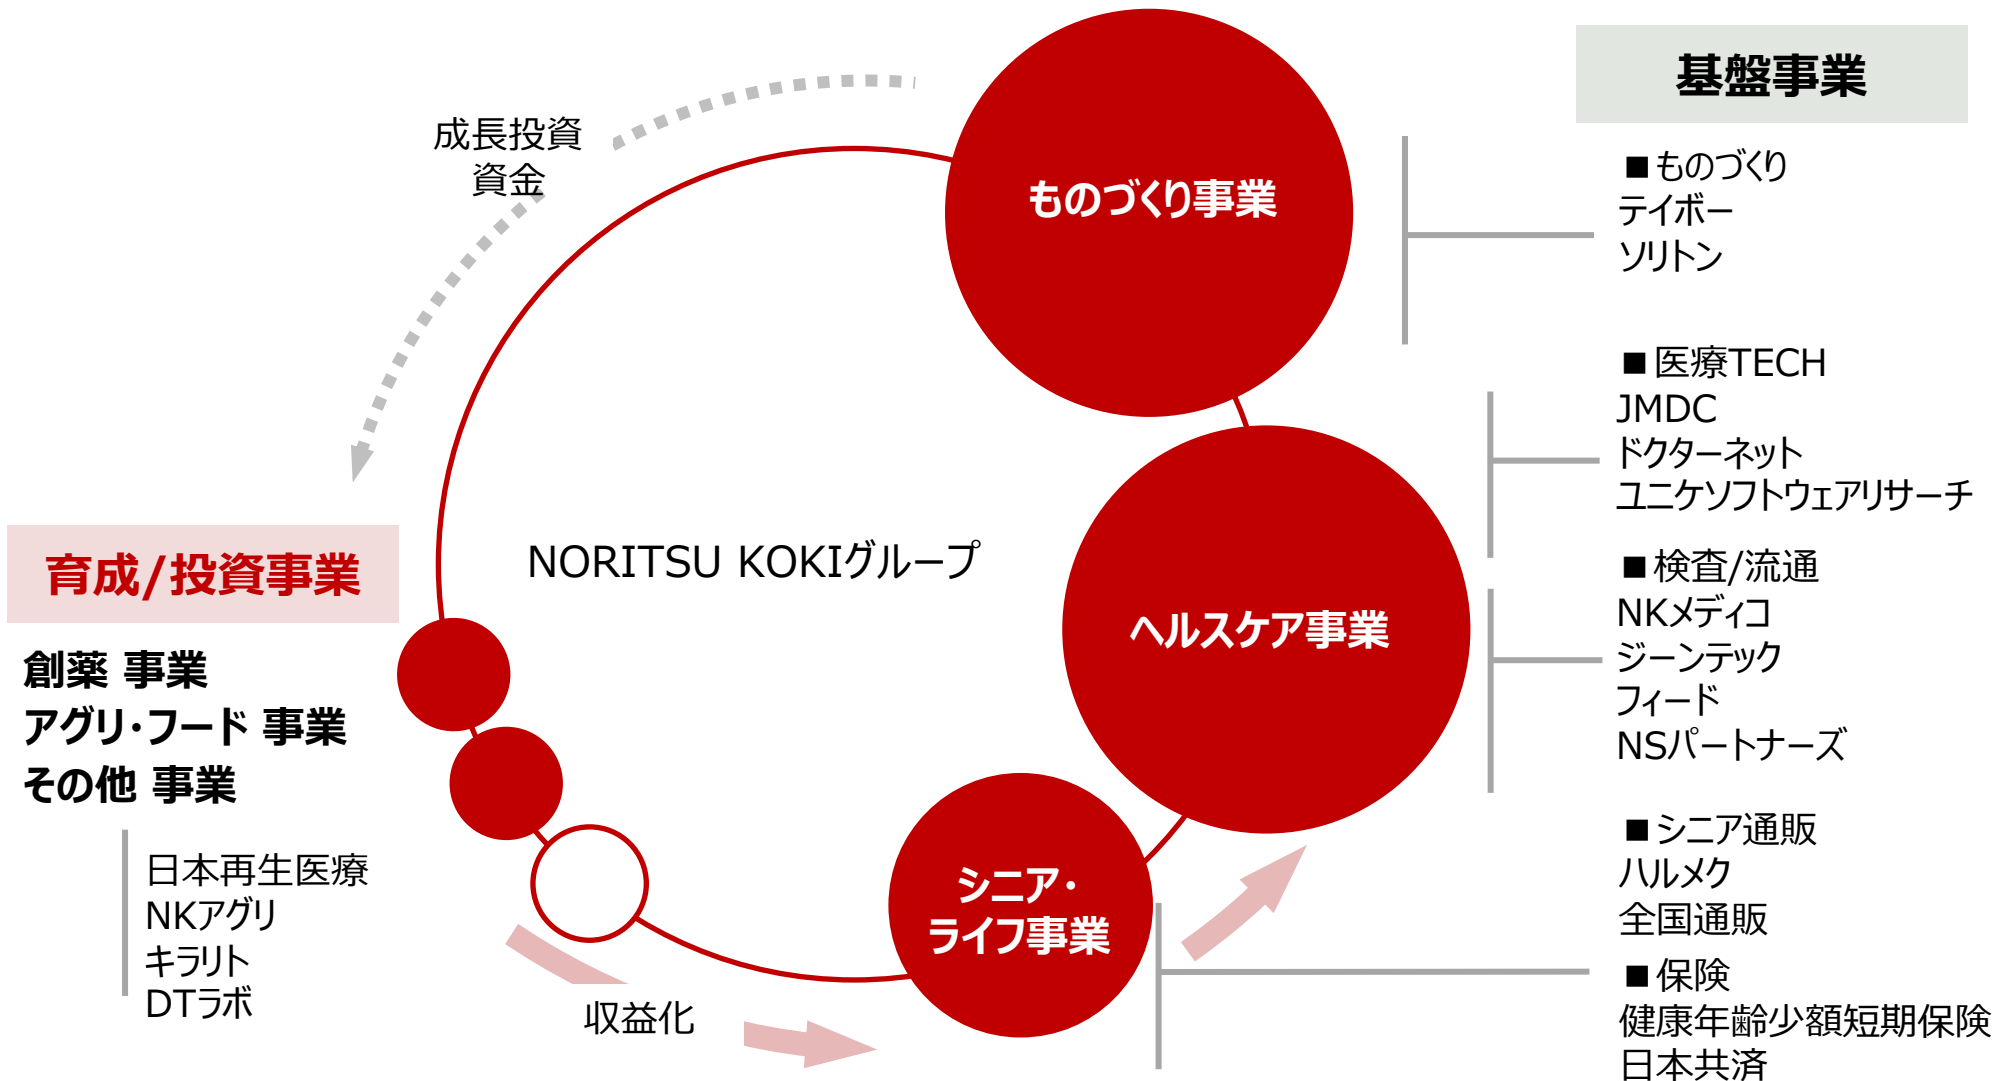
基盤事業

成長投資
資金

ものづくり事業

■ものづくり
テイボー
ソリトン

■医療TECH
JMDC
ドクターネット
ユニケソフトウェアリサーチ

NORITSU KOKIグループ

ヘルスケア事業

■検査/流通
NKメディコ
ジーンテック
フィード
NSパートナーズ

育成/投資事業

創薬 事業
アグリ･フード 事業
その他 事業

日本再生医療
NKアグリ
キラリト
DTラボ

シニア･
ライフ事業

収益化

■シニア通販
ハルメク
全国通販

■保険
健康年齢少額短期保険
日本共済